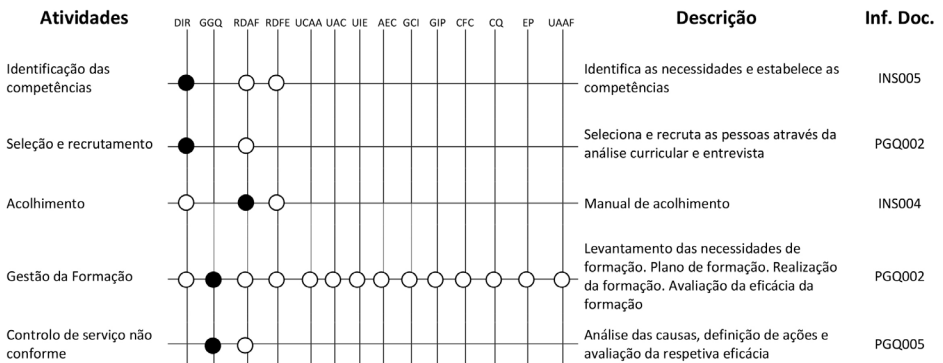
| Atividades | DIR | GGQ | RDAF | RDFE | UCAA | UAC | UIE | AEC | GCI | GIP | CFC | CQ | EP | UAAF | Descrição | Inf. Doc. |
|---|---|---|---|---|---|---|---|---|---|---|---|---|---|---|---|---|
| Identificação das competências | ● | | ○ | ○ | | | | | | | | | | | Identifica as necessidades e estabelece as competências | INS005 |
| Seleção e recrutamento | ● | | ○ | | | | | | | | | | | | Seleciona e recruta as pessoas através da análise curricular e entrevista | PGQ002 |
| Acolhimento | ○ | | ● | ○ | | | | | | | | | | | Manual de acolhimento | INS004 |
| Gestão da Formação | ○ | ● | ○ | ○ | ○ | ○ | ○ | ○ | ○ | ○ | ○ | ○ | ○ | ○ | Levantamento das necessidades de formação. Plano de formação. Realização da formação. Avaliação da eficácia da formação | PGQ002 |
| Controlo de serviço não conforme | | ● | ○ | | | | | | | | | | | | Análise das causas, definição de ações e avaliação da respetiva eficácia | PGQ005 |